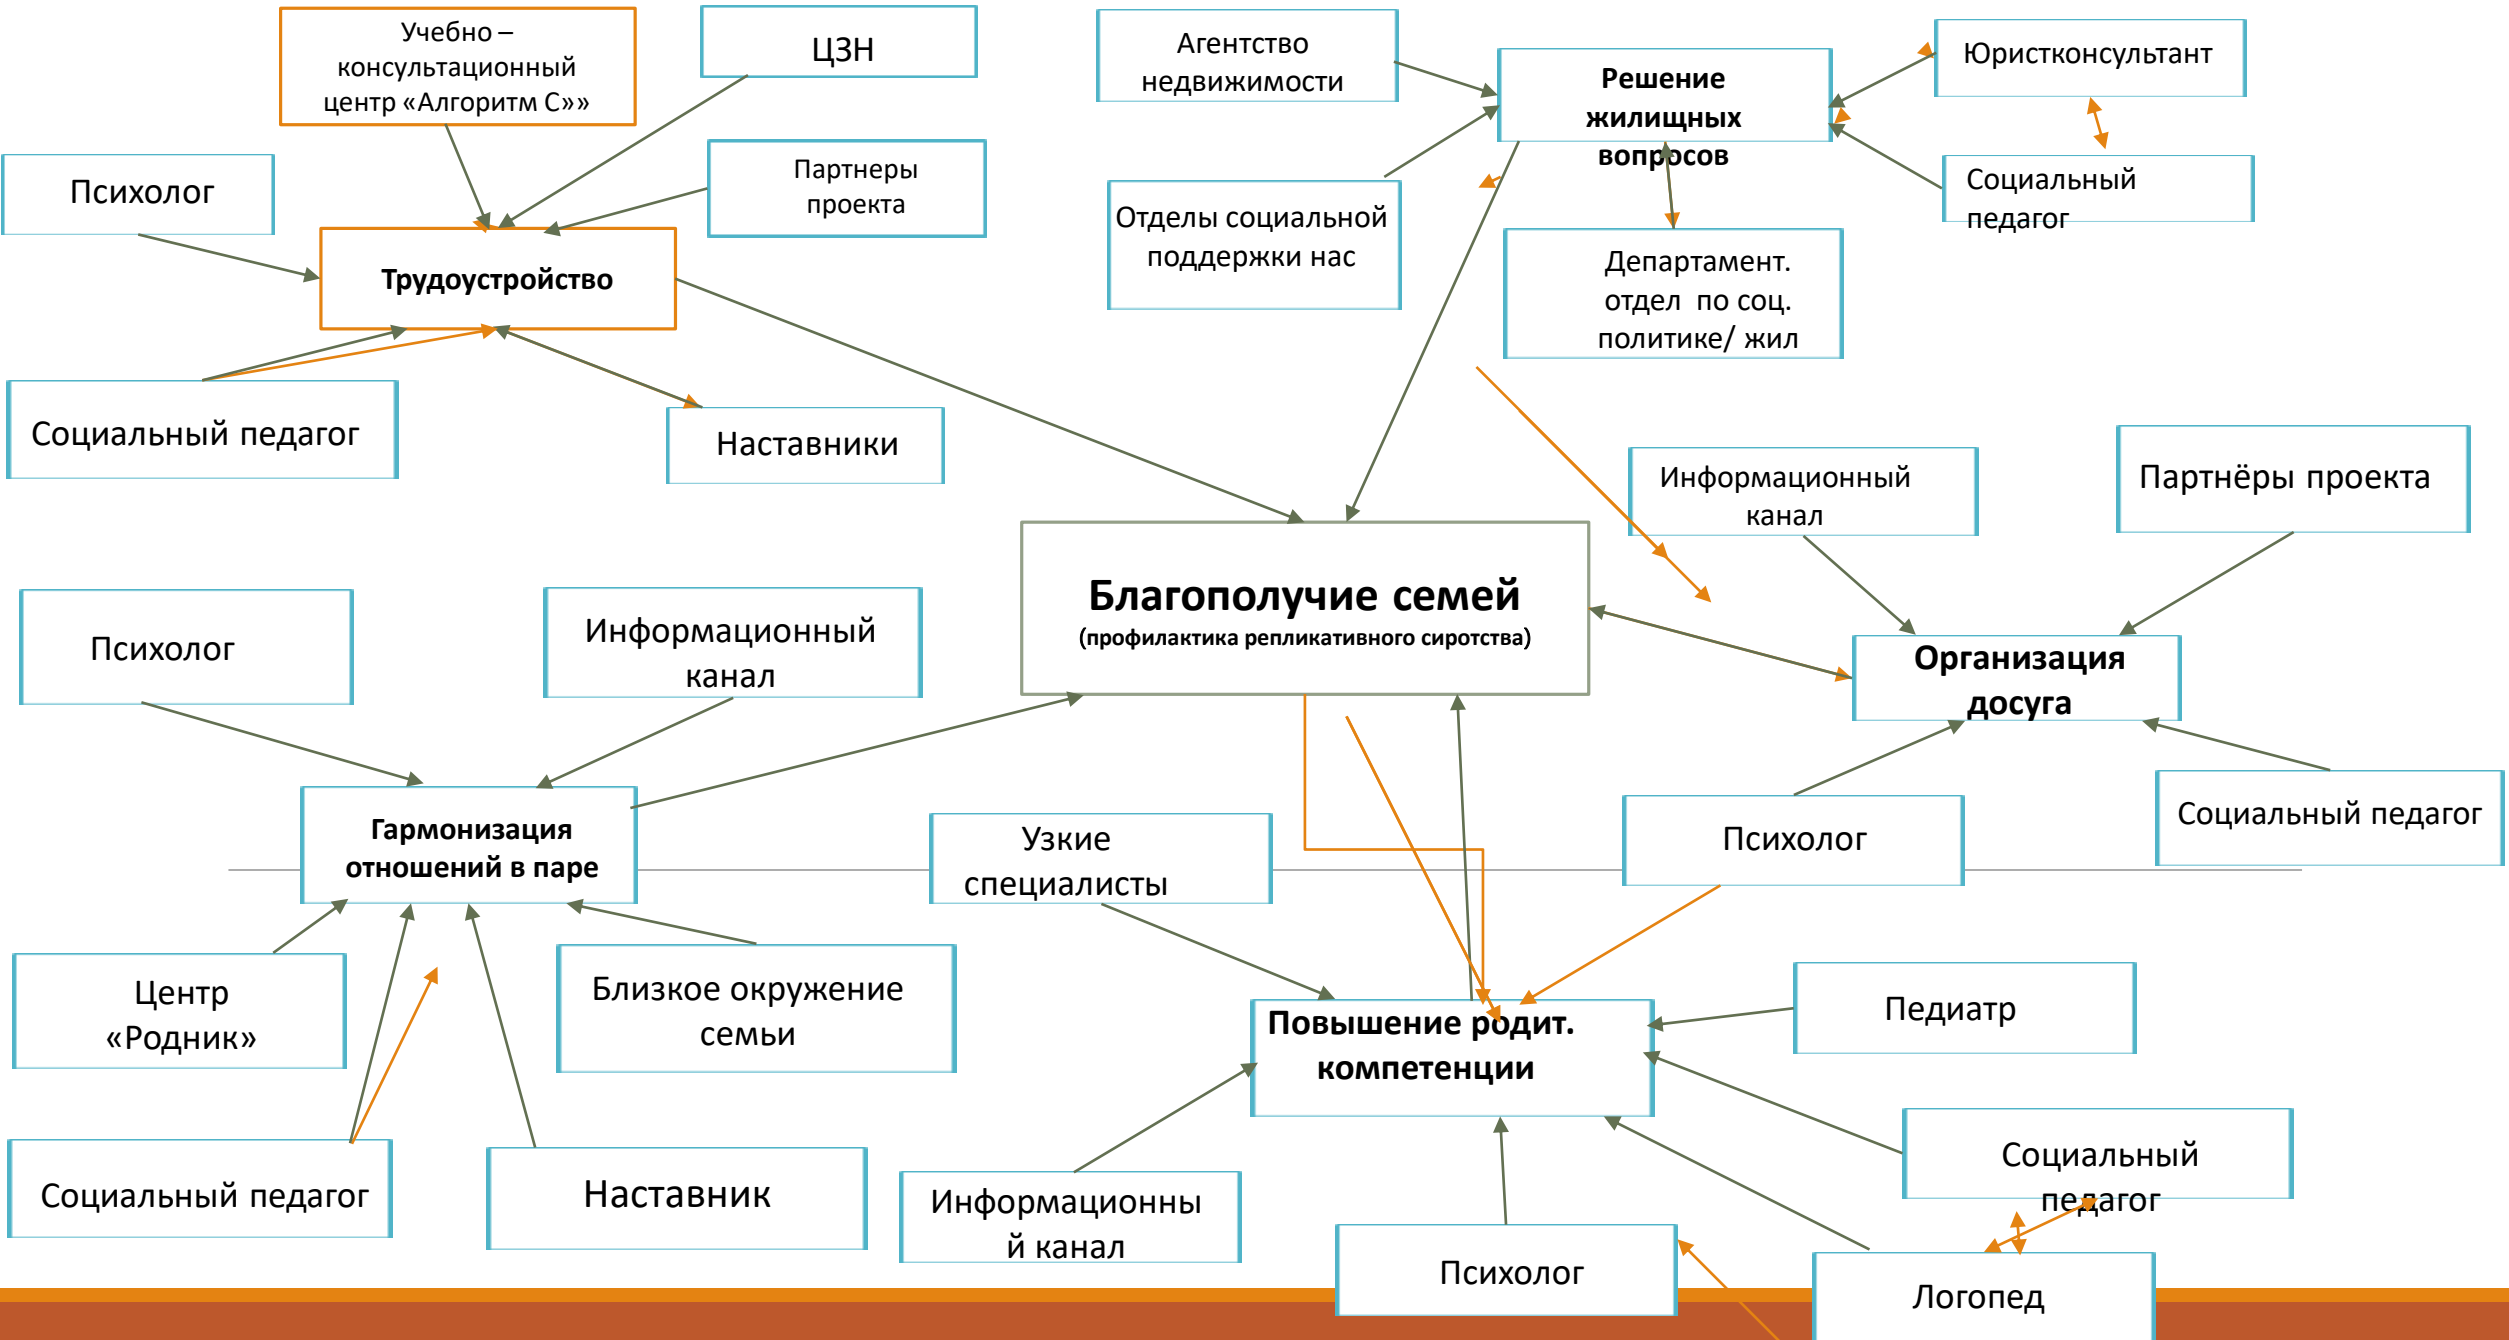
Учебно – консультационный центр «Алгоритм С»»

ЦЗН

Агентство недвижимости

Решение жилищных вопросов

Юристконсультант

Психолог

Партнеры проекта

Социальный педагог

Отделы социальной поддержки нас

Трудоустройство

Департамент. отдел по соц. политике/ жил

Социальный педагог

Наставники

Информационный канал

Партнёры проекта

Благополучие семей
(профилактика репликативного сиротства)

Психолог

Информационный канал

Организация досуга

Гармонизация отношений в паре

Узкие специалисты

Психолог

Социальный педагог

Центр «Родник»

Близкое окружение семьи

Повышение родит. компетенции

Педиатр

Социальный педагог

Социальный педагог

Наставник

Информационный канал

Психолог

Логопед